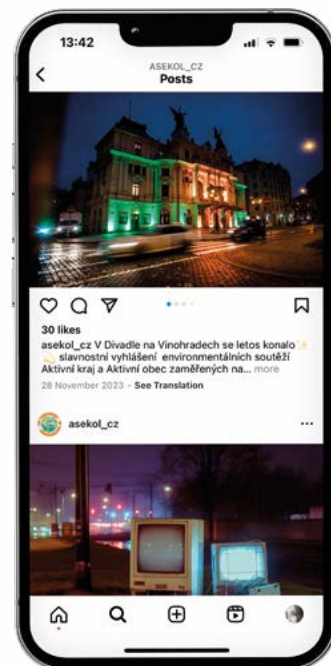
13:42

ASEKOL_CZ
Posts

30 likes
asekol_cz V Divadle na Vinohradech se letos konalo ✨💫 slavnostní vyhlášení environmentálních soutěží Aktivní kraj a Aktivní obec zaměřených na... more
28 November 2023 · See Translation

asekol_cz